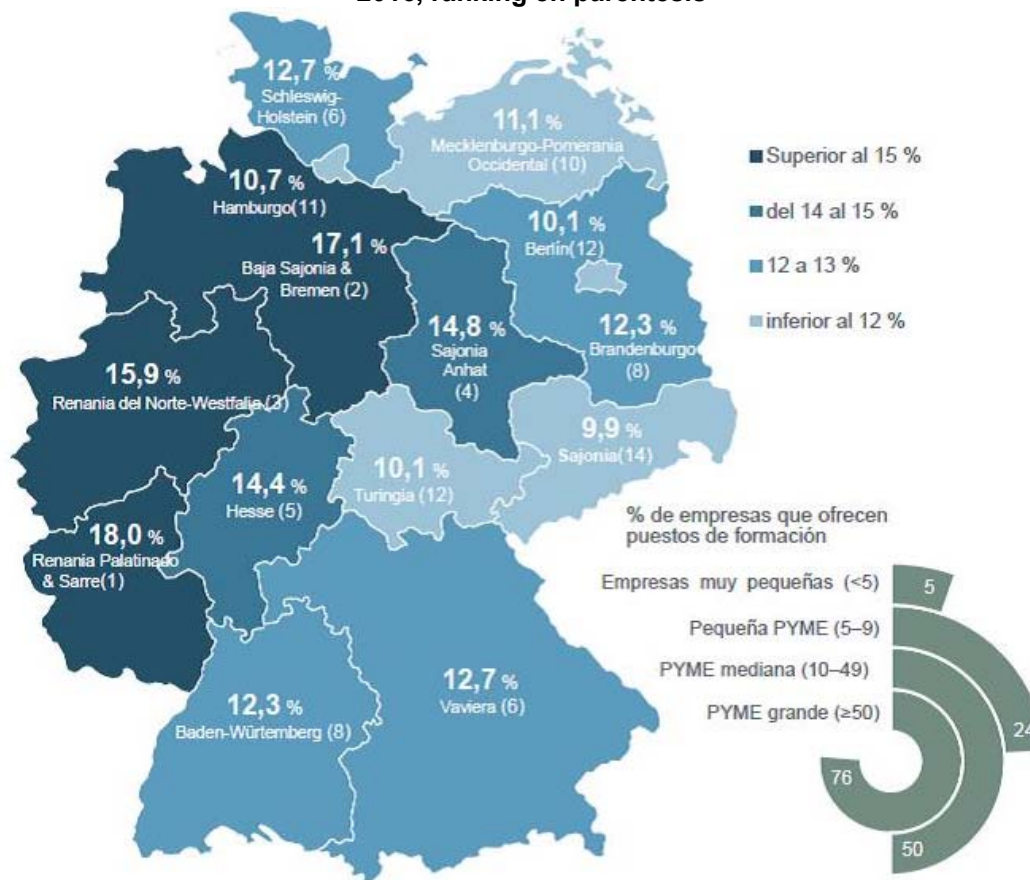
2013, ranking en paréntesis

12,7 %
Schleswig-Holstein (6)

11,1 %
Mecklenburgo-Pomerania Occidental (10)

10,7 %
Hamburgo(11)

17,1 %
Baja Sajonia & Bremen (2)

10,1 %
Berlín(12)

14,8 %
Sajonia Anhat (4)

12,3 %
Brandenburgo (8)

15,9 %
Renania del Norte-Westfalia (3)

9,9 %
Sajonia(14)

10,1 %
Turingia (12)

14,4 %
Hesse (5)

18,0 %
Renania Palatinado & Sarre(1)

12,7 %
Vaviera (6)

12,3 %
Baden-Würtemberg (8)

Superior al 15 %
del 14 al 15 %
12 a 13 %
inferior al 12 %

% de empresas que ofrecen puestos de formación

Empresas muy pequeñas (<5)
Pequeña PYME (5–9)
PYME mediana (10–49)
PYME grande (≥50)

5
24
50
76